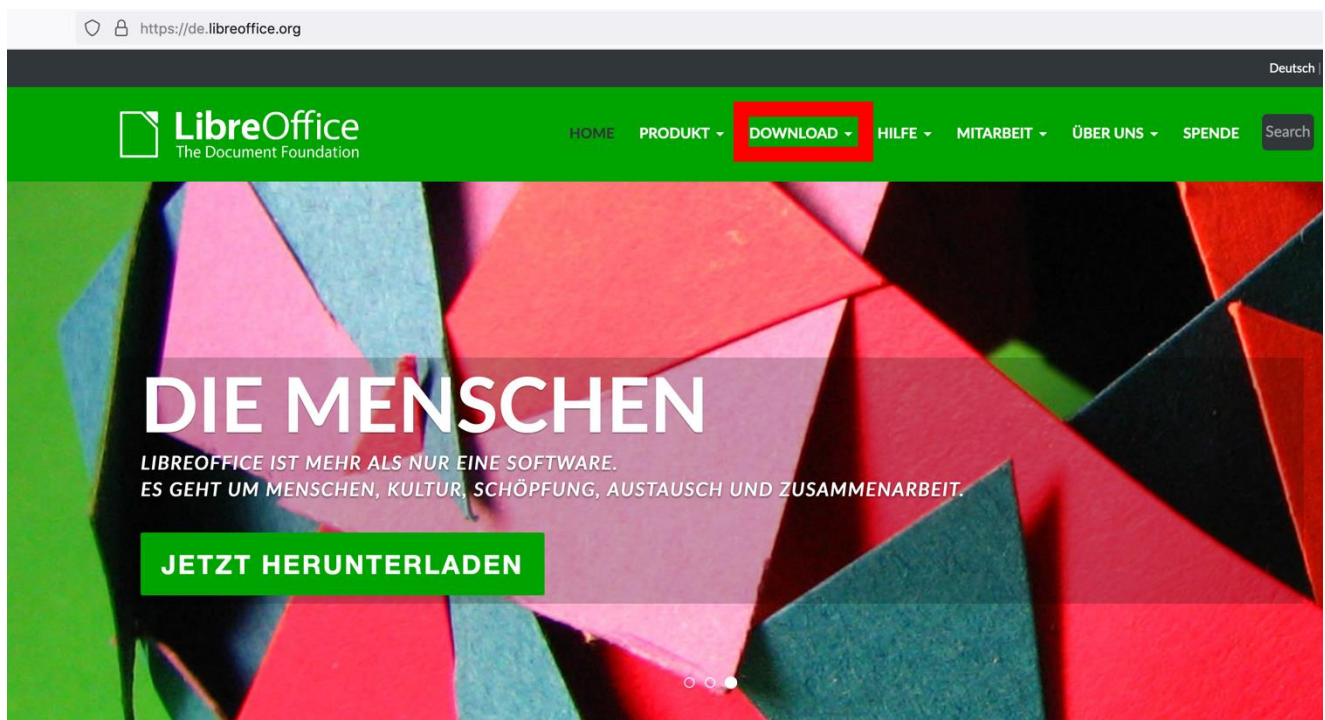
https://de.libreoffice.org

Deutsch |

LibreOffice
The Document Foundation

HOME PRODUKT ▾ DOWNLOAD ▾ HILFE ▾ MITARBEIT ▾ ÜBER UNS ▾ SPENDE Search

DIE MENSCHEN

LIBREOFFICE IST MEHR ALS NUR EINE SOFTWARE.
ES GEHT UM MENSCHEN, KULTUR, SCHÖPFUNG, AUSTAUSCH UND ZUSAMMENARBEIT.

JETZT HERUNTERLADEN